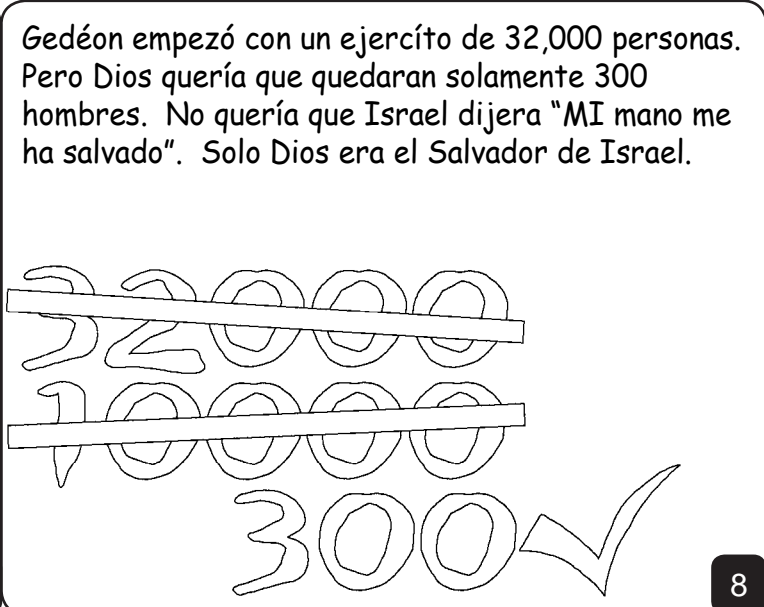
Gedéon empezó con un ejercíto de 32,000 personas. Pero Dios quería que quedaran solamente 300 hombres. No quería que Israel dijera "MI mano me ha salvado". Solo Dios era el Salvador de Israel.

32000

10000

300

8